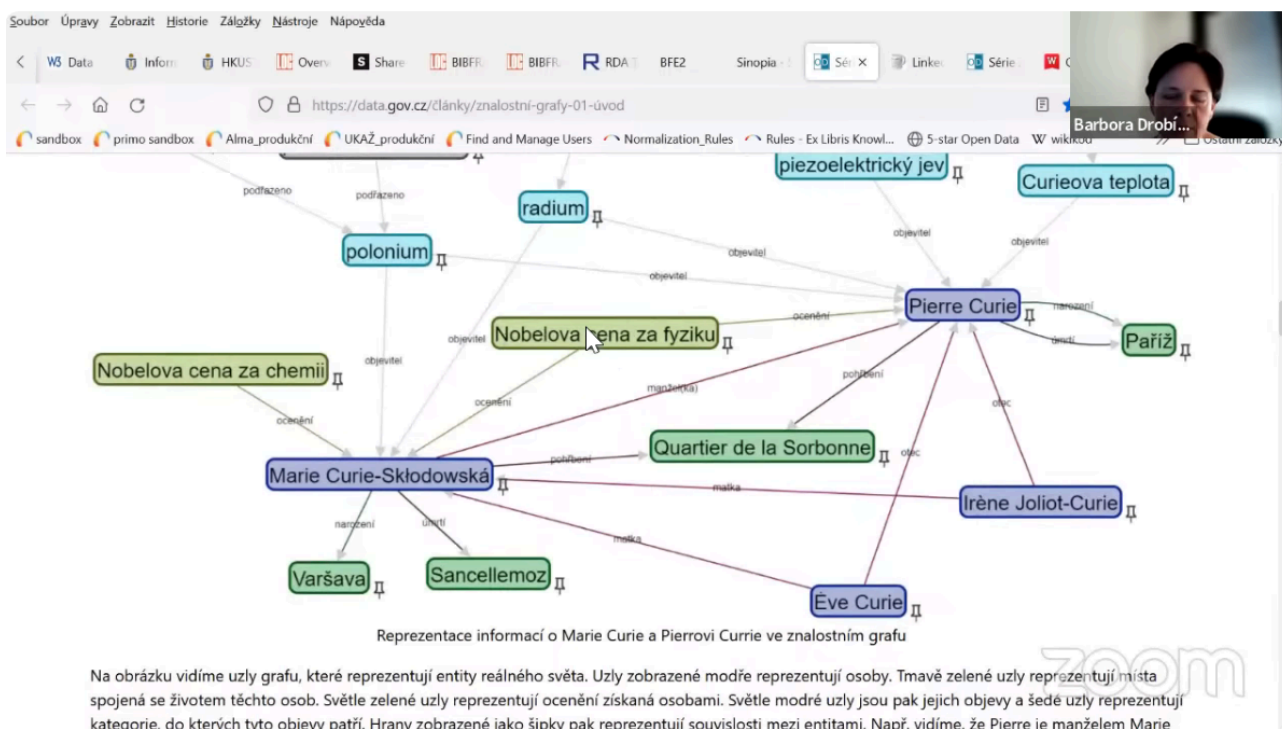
Soubor Úpravy Zobrazit Historie Záložky Nástroje Nápověda

W3 Data Inform HKUS Overv Share BIBFR BIBFR RDA BFE2 Sinopia Sér × Linke Série

https://data.gov.cz/články/znalostní-grafy-01-úvod

sandbox primo sandbox Alma_produkční UKAŽ_produkční Find and Manage Users Normalization_Rules Rules - Ex Libris Knowl... 5-star Open Data W wikikod Ostatní záložky

Barbora Drobí...

podřazeno podřazeno radium piezoelektrický jev Curieova teplota

polonium objevitel objevitel objevitel objevitel

Pierre Curie narození úmrtí Paříž

Nobelova cena za fyziku ocenění objevitel

Nobelova cena za chemii objevitel pohřbení otec

ocenění ocenění manžel(ka)

Quartier de la Sorbonne otec

Marie Curie-Skłodowská pohřbení matka Irène Joliot-Curie

narození úmrtí matka

Varšava Sancellemoz Ève Curie

Reprezentace informací o Marie Curie a Pierrovi Currie ve znalostním grafu

Na obrázku vidíme uzly grafu, které reprezentují entity reálného světa. Uzly zobrazené modře reprezentují osoby. Tmavě zelené uzly reprezentují místa spojená se životem těchto osob. Světle zelené uzly reprezentují ocenění získaná osobami. Světle modré uzly jsou pak jejich objevy a šedé uzly reprezentují kategorie, do kterých tyto objevy patří. Hrany zobrazené jako šipky pak reprezentují souvislosti mezi entitami. Např. vidíme, že Pierre je manželem Marie

zoom